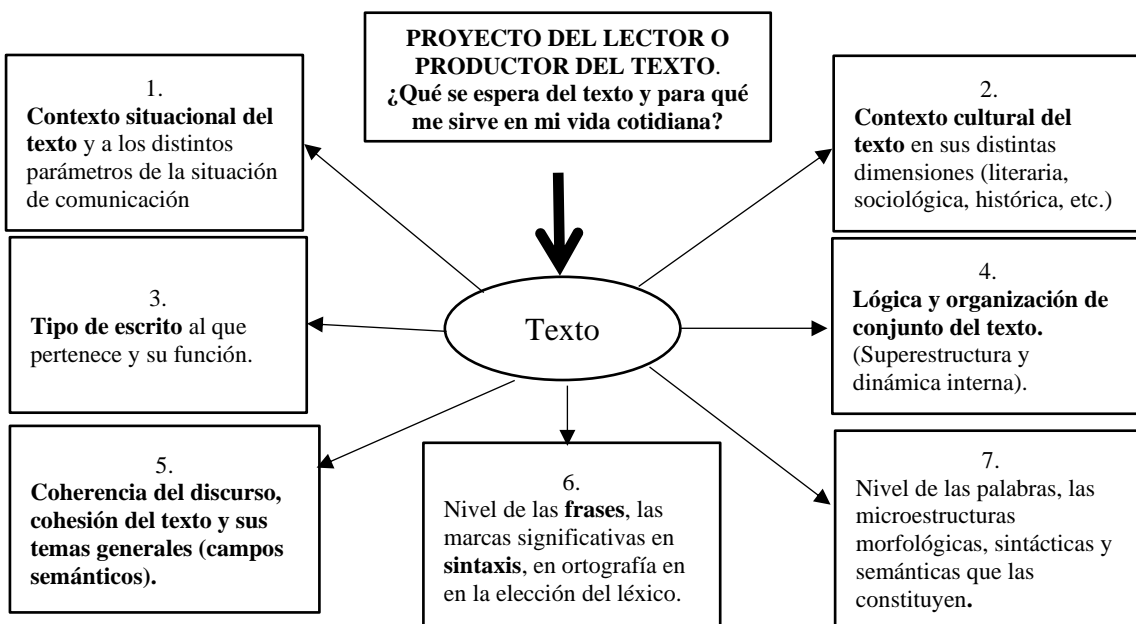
PROYECTO DEL LECTOR O PRODUCTOR DEL TEXTO. ¿Qué se espera del texto y para qué me sirve en mi vida cotidiana?

1.
Contexto situacional del texto y a los distintos parámetros de la situación de comunicación

2.
Contexto cultural del texto en sus distintas dimensiones (literaria, sociológica, histórica, etc.)

Texto

3.
Tipo de escrito al que pertenece y su función.

4.
Lógica y organización de conjunto del texto. (Superestructura y dinámica interna).

5.
Coherencia del discurso, cohesión del texto y sus temas generales (campos semánticos).

6.
Nivel de las frases, las marcas significativas en sintaxis, en ortografía en en la elección del léxico.

7.
Nivel de las palabras, las microestructuras morfológicas, sintácticas y semánticas que las constituyen.